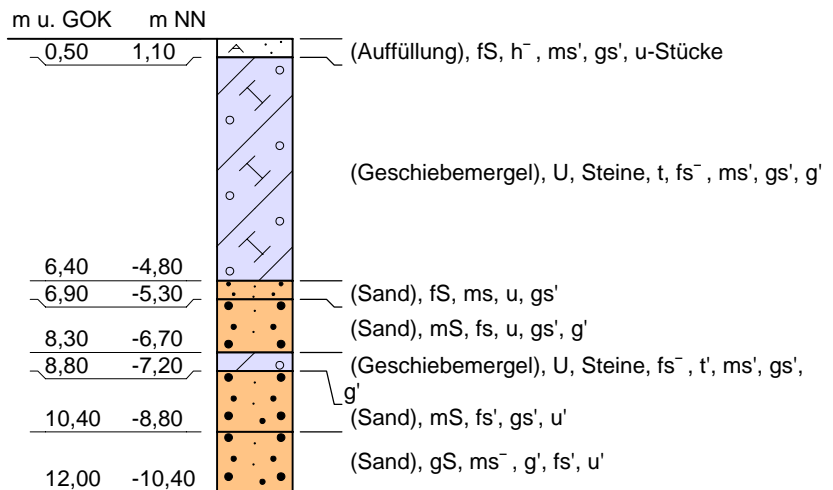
m u. GOK m NN

0,50 1,10 (Auffüllung), fS, h¯ , ms', gs', u-Stücke

(Geschiebemergel), U, Steine, t, fs¯ , ms', gs', g'

6,40 -4,80

6,90 -5,30 (Sand), fS, ms, u, gs'

8,30 -6,70 (Sand), mS, fs, u, gs', g'

8,80 -7,20 (Geschiebemergel), U, Steine, fs¯ , t', ms', gs', g'

10,40 -8,80 (Sand), mS, fs', gs', u'

12,00 -10,40 (Sand), gS, ms¯ , g', fs', u'